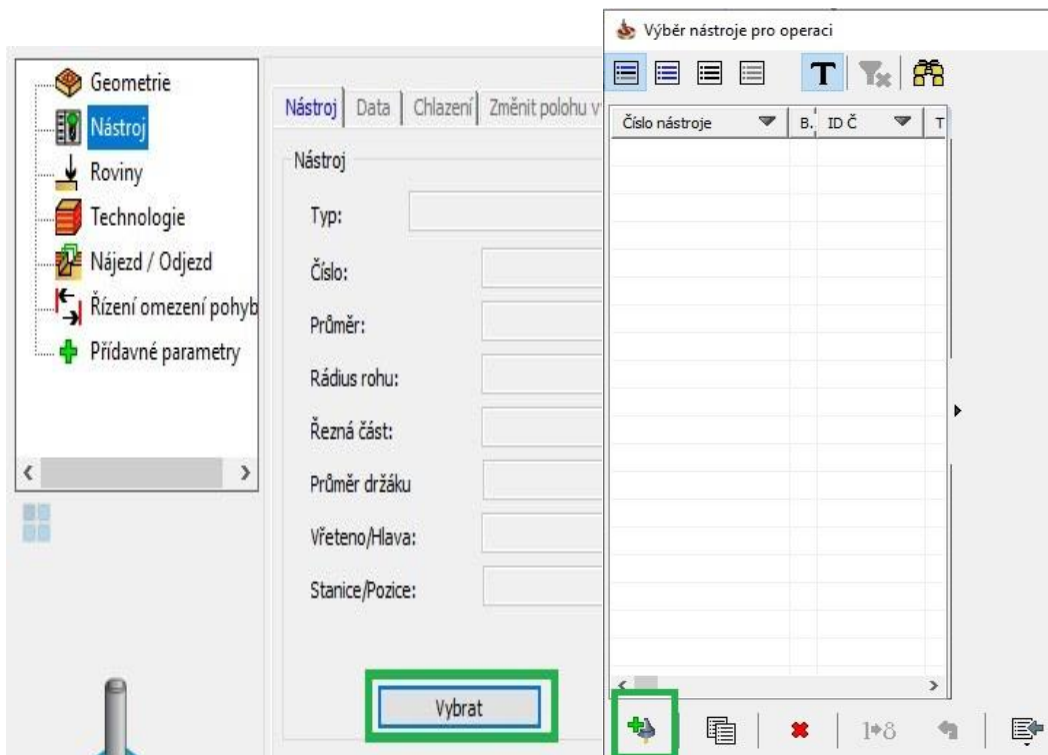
Geometrie
Nástroj
Roviny
Technologie
Nájezd / Odjezd
Řízení omezení pohyb
Přídavné parametry

Nástroj | Data | Chlazení | Změnit polohu v

Nástroj

Typ:
Číslo:
Průměr:
Rádius rohu:
Řezná část:
Průměr držáku
Vřeteno/Hlava:
Stanice/Pozice:

Vybrat

Výběr nástroje pro operaci

| Číslo nástroje | B. | ID Č | T |
|---|---|---|---|